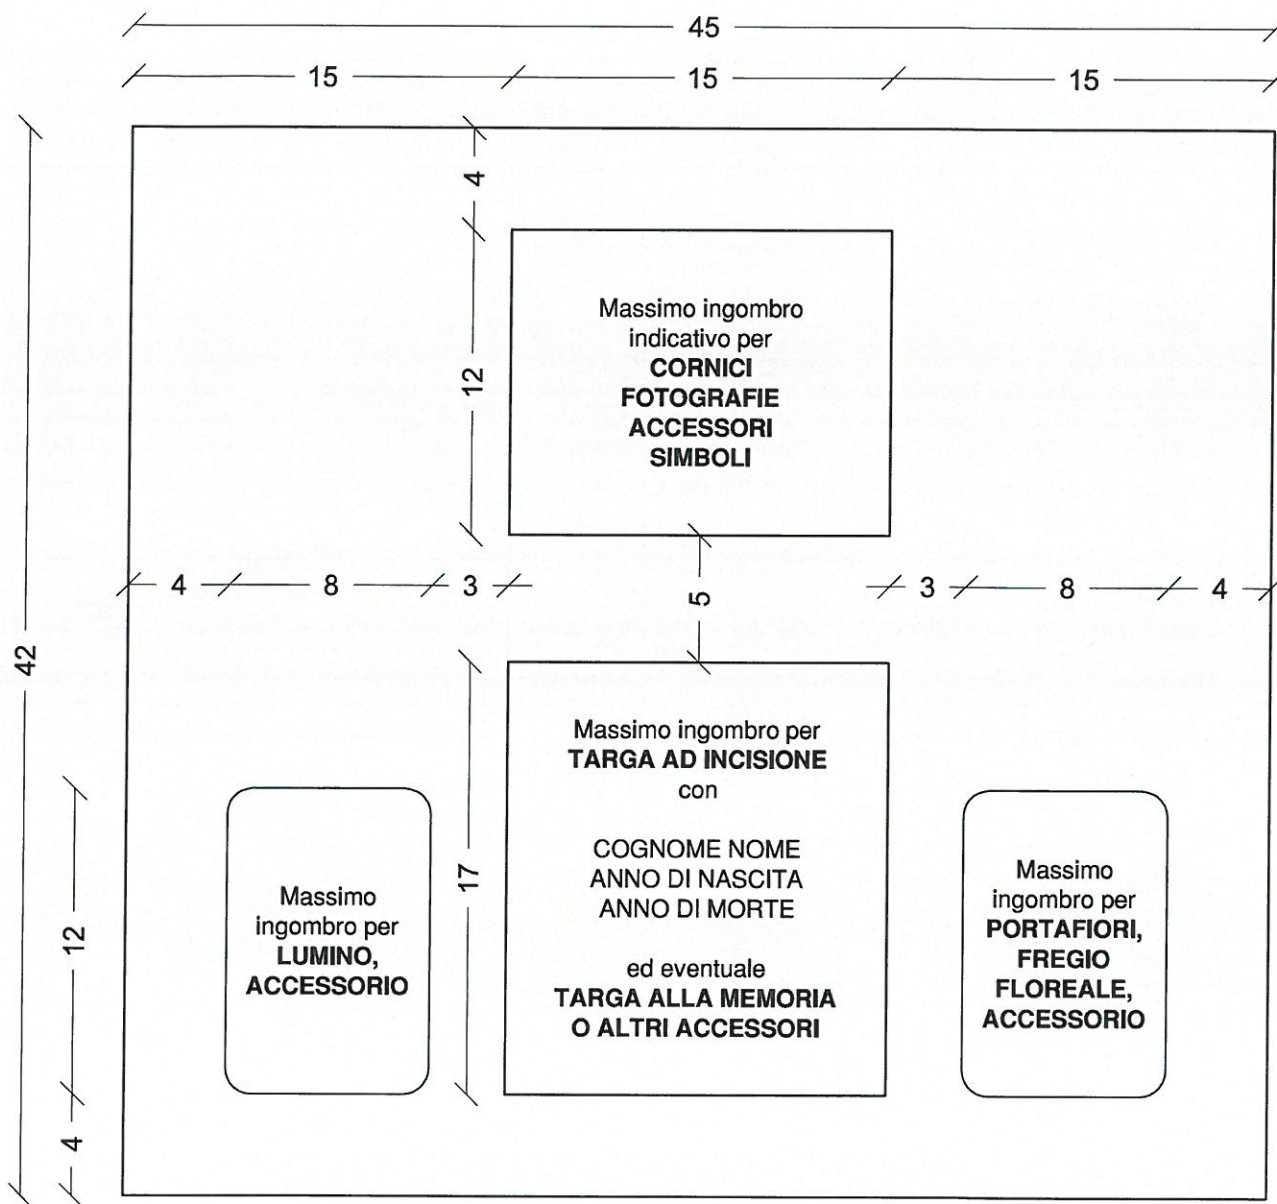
45

15 15 15

4

12

Massimo ingombro indicativo per **CORNICI FOTOGRAFIE ACCESSORI SIMBOLI**

4 8 3

5

3 8 4

42

Massimo ingombro per **TARGA AD INCISIONE** con

COGNOME NOME ANNO DI NASCITA ANNO DI MORTE

ed eventuale **TARGA ALLA MEMORIA O ALTRI ACCESSORI**

17

12

Massimo ingombro per **LUMINO, ACCESSORIO**

Massimo ingombro per **PORTAFIORI, FREGIO FLOREALE, ACCESSORIO**

4